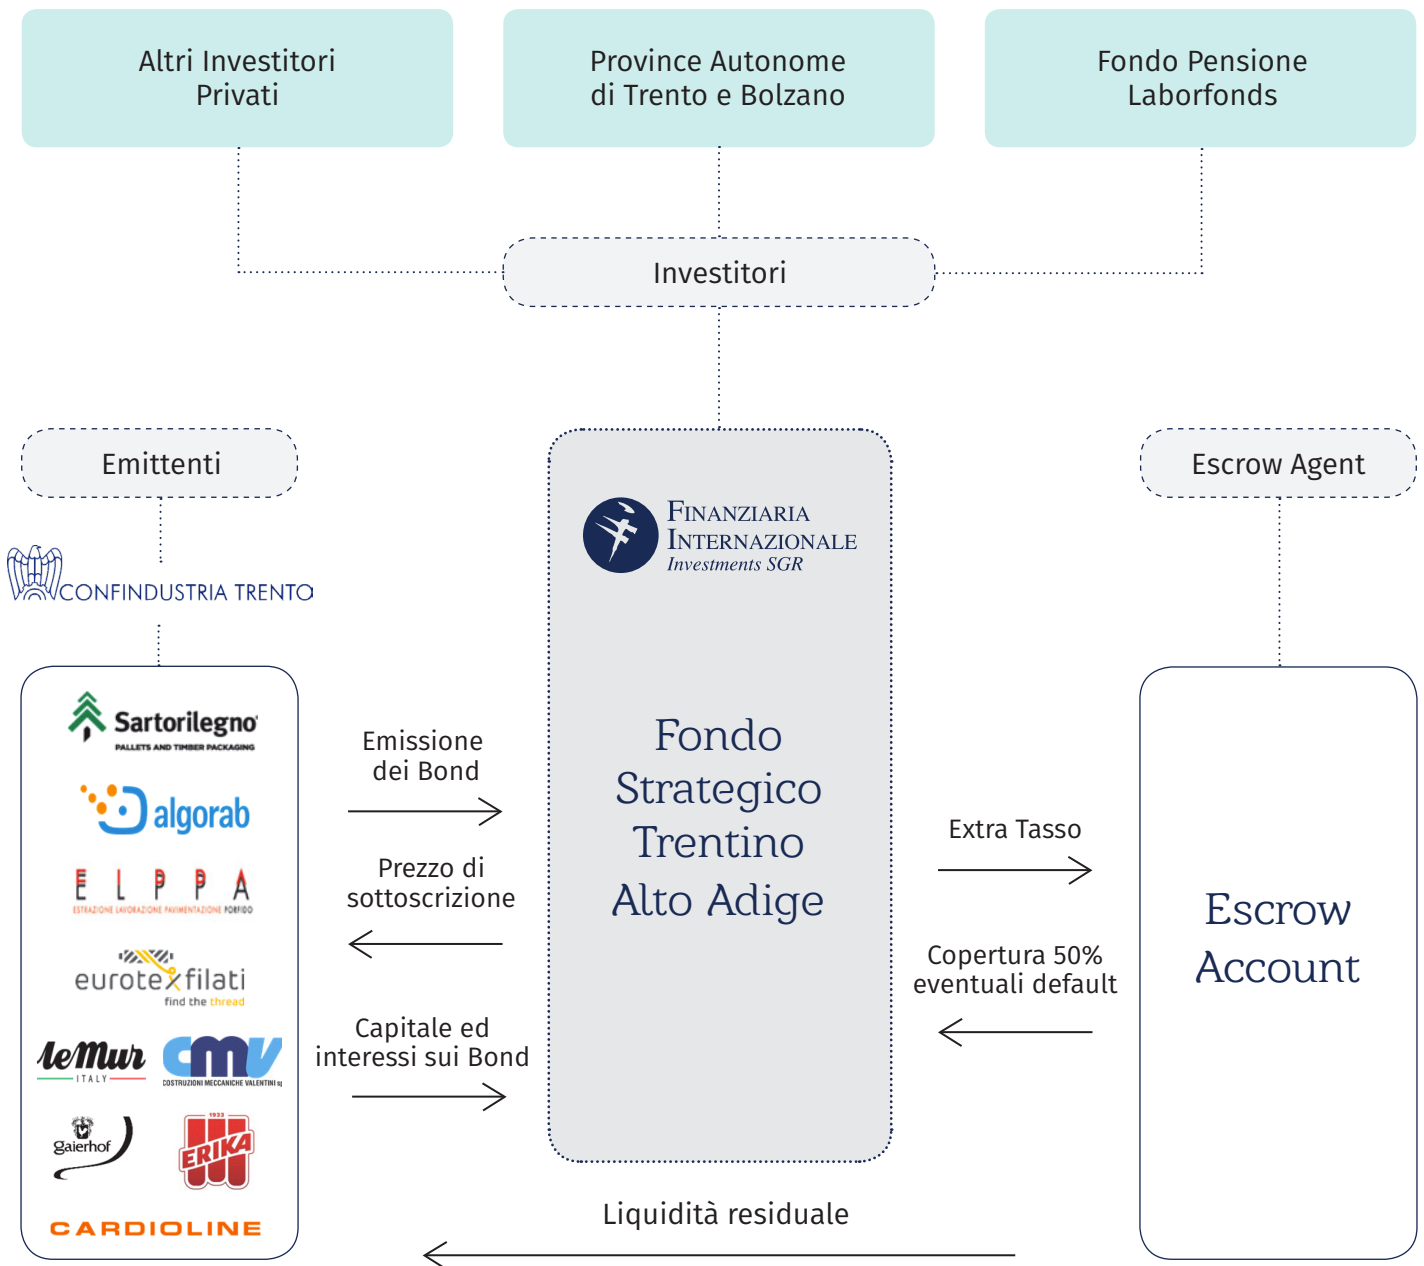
Altri Investitori Privati

Province Autonome di Trento e Bolzano

Fondo Pensione Laborfonds

Investitori

Emittenti

CONFINDUSTRIA TRENTO

Sartorilegno
PALLETS AND TIMBER PACKAGING

algorab

E L P P A
ESTRAZIONE LAVORAZIONE PAVIMENTAZIONE PORFIDO

eurotexfilati
find the thread

leMur
ITALY

CMV
COSTRUZIONI MECCANICHE VALENTINI

Gaierhof

ERIKA
1933

CARDIOLINE

Emissione dei Bond

Prezzo di sottoscrizione

Capitale ed interessi sui Bond

FINANZIARIA INTERNAZIONALE
Investments SGR

Fondo Strategico Trentino Alto Adige

Escrow Agent

Extra Tasso

Copertura 50% eventuali default

Escrow Account

Liquidità residuale